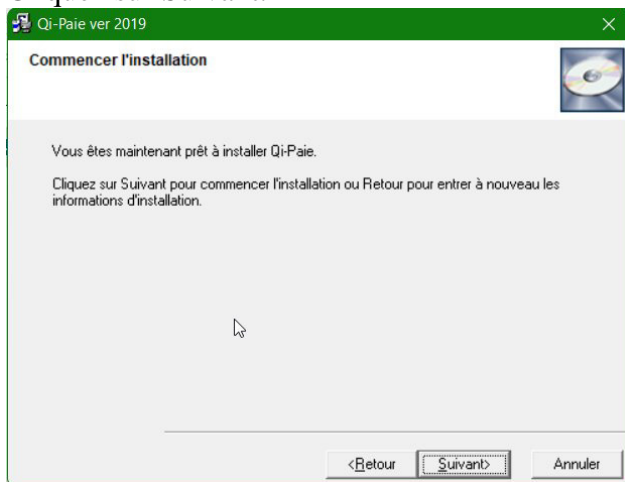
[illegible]

Qi-Paie ver 2019

Commencer l'installation

Vous êtes maintenant prêt à installer Qi-Paie.

Cliquez sur Suivant pour commencer l'installation ou Retour pour entrer à nouveau les informations d'installation.

<Retour
Suivant>
Annuler